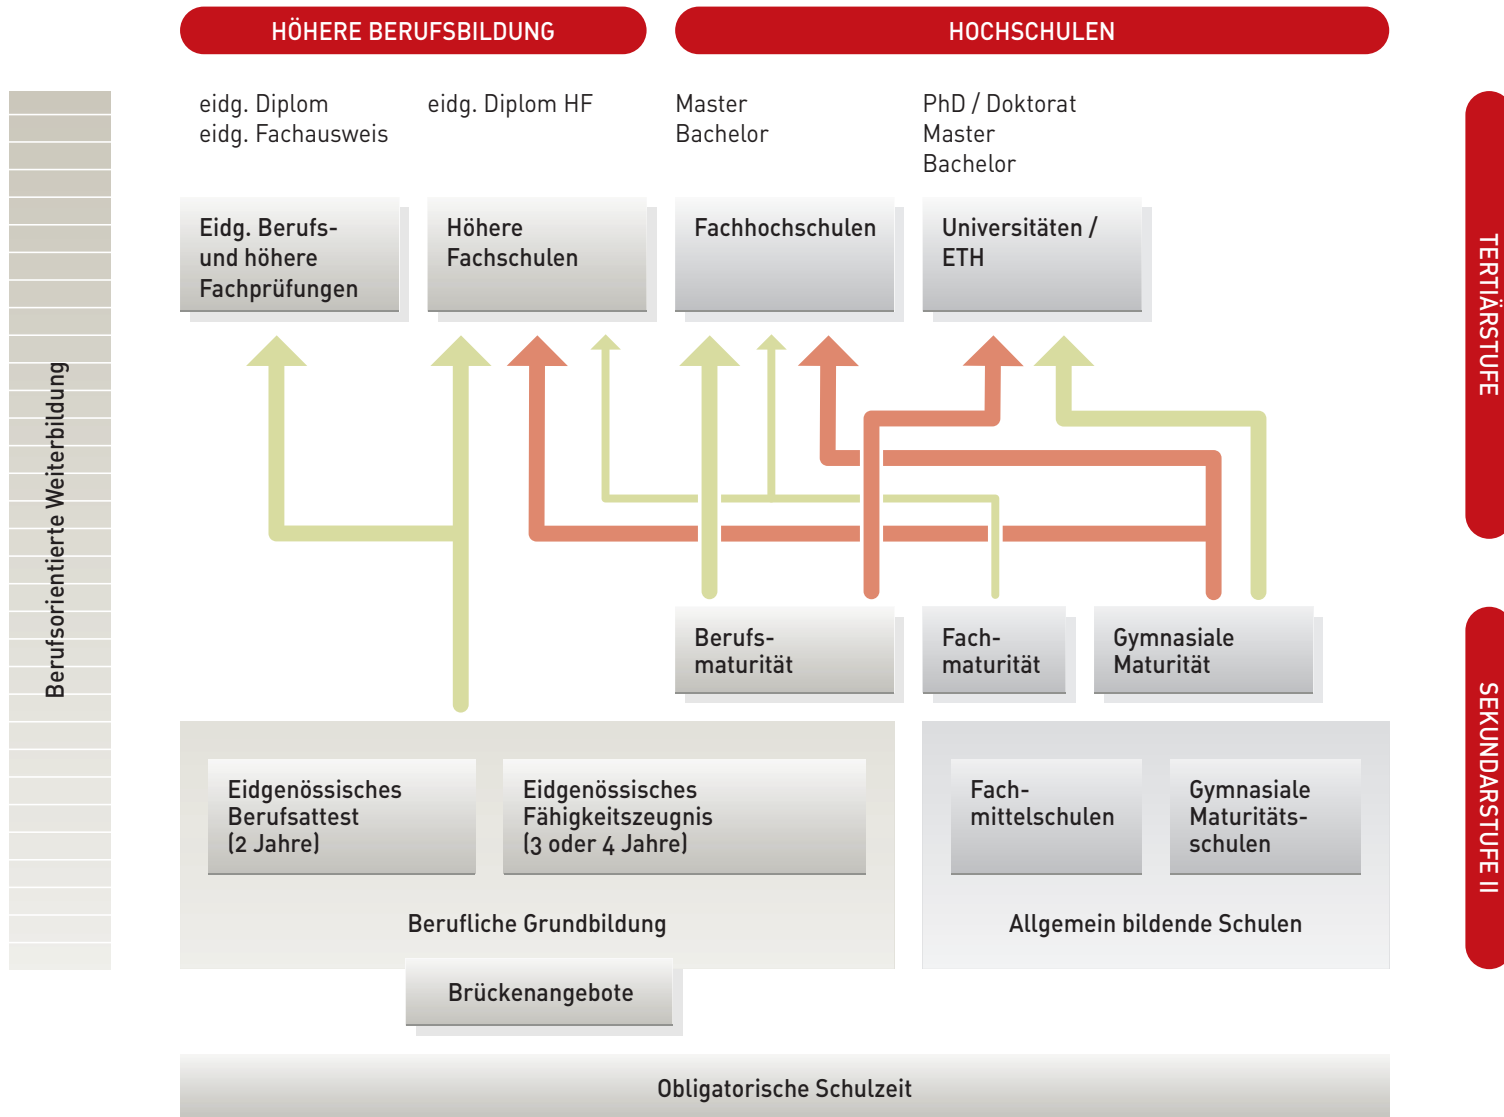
HÖHERE BERUFSBILDUNG

HOCHSCHULEN

Berufsorientierte Weiterbildung

eidg. Diplom
eidg. Fachausweis

eidg. Diplom HF

Master
Bachelor

PhD / Doktorat
Master
Bachelor

TERTIÄRSTUFE

Eidg. Berufs- und höhere Fachprüfungen

Höhere Fachschulen

Fachhochschulen

Universitäten / ETH

Berufsmaturität

Fachmaturität

Gymnasiale Maturität

SEKUNDARSTUFE II

Eidgenössisches Berufsattest (2 Jahre)

Eidgenössisches Fähigkeitszeugnis (3 oder 4 Jahre)

Berufliche Grundbildung

Fachmittelschulen

Gymnasiale Maturitätsschulen

Allgemein bildende Schulen

Brückenangebote

Obligatorische Schulzeit